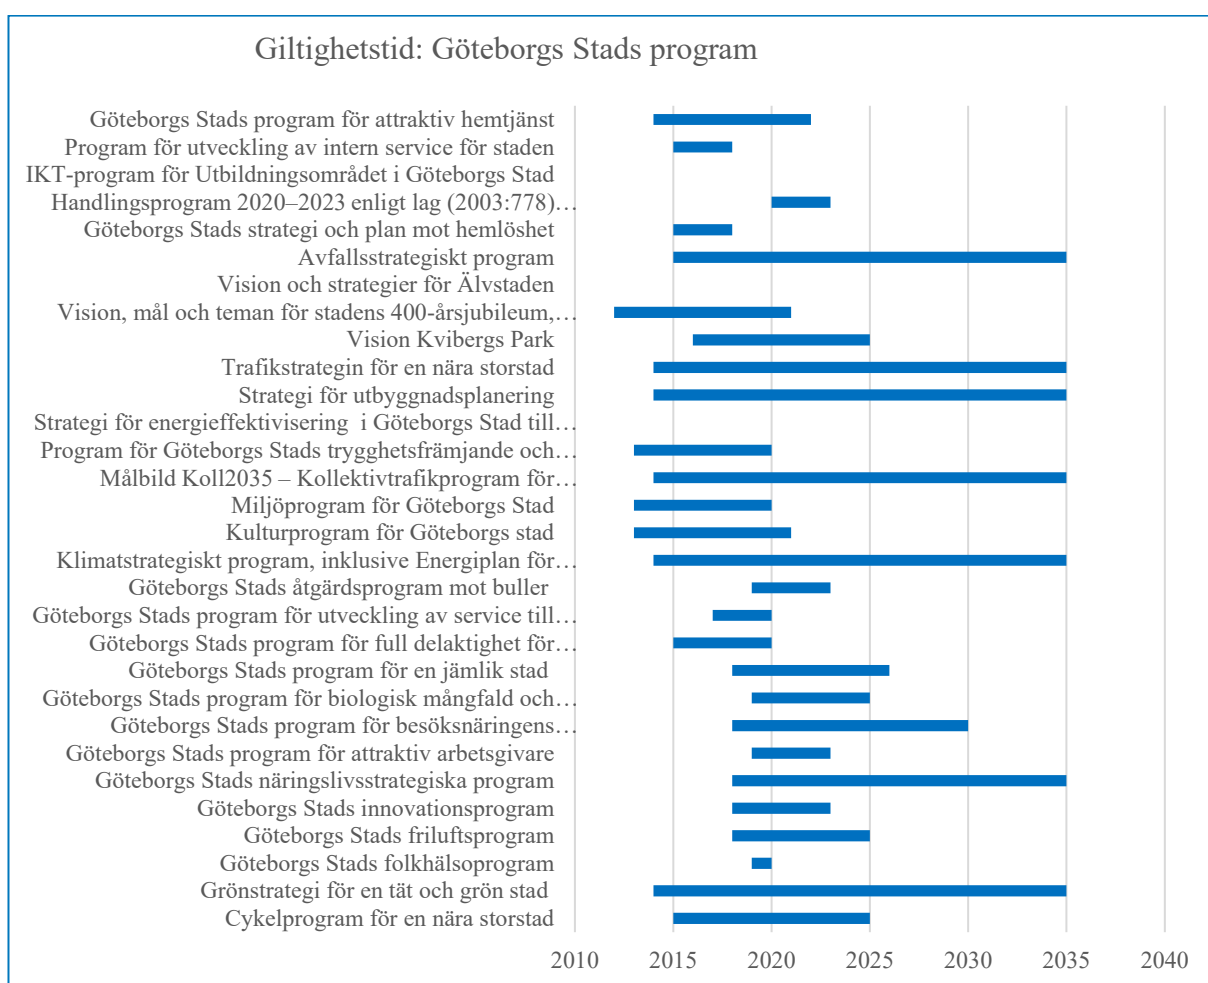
Giltighetstid: Göteborgs Stads program

Göteborgs Stads program för attraktiv hemtjänst
Program för utveckling av intern service för staden
IKT-program för Utbildningsområdet i Göteborgs Stad
Handlingsprogram 2020–2023 enligt lag (2003:778)…
Göteborgs Stads strategi och plan mot hemlöshet
Avfallsstrategiskt program
Vision och strategier för Älvstaden
Vision, mål och teman för stadens 400-årsjubileum,…
Vision Kvibergs Park
Trafikstrategin för en nära storstad
Strategi för utbyggnadsplanering
Strategi för energieffektivisering i Göteborgs Stad till…
Program för Göteborgs Stads trygghetsfrämjande och…
Målbild Koll2035 – Kollektivtrafikprogram för…
Miljöprogram för Göteborgs Stad
Kulturprogram för Göteborgs stad
Klimatstrategiskt program, inklusive Energiplan för…
Göteborgs Stads åtgärdsprogram mot buller
Göteborgs Stads program för utveckling av service till…
Göteborgs Stads program för full delaktighet för…
Göteborgs Stads program för en jämlik stad
Göteborgs Stads program för biologisk mångfald och…
Göteborgs Stads program för besöksnäringens…
Göteborgs Stads program för attraktiv arbetsgivare
Göteborgs Stads näringslivsstrategiska program
Göteborgs Stads innovationsprogram
Göteborgs Stads friluftsprogram
Göteborgs Stads folkhälsoprogram
Grönstrategi för en tät och grön stad
Cykelprogram för en nära storstad

2010 2015 2020 2025 2030 2035 2040